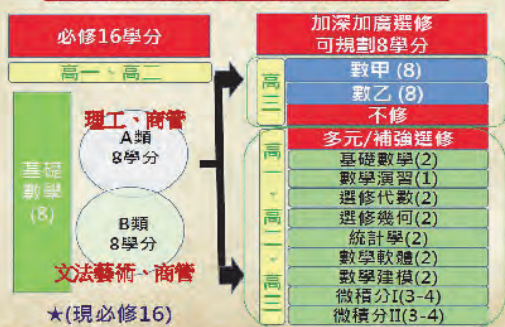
必修16學分

高一、高二

基礎數學 (8)

理工、商管

A類 8學分

B類 8學分

文法藝術、商管

★(現必修16)

加深加廣選修 可規劃8學分

高三

數甲 (8)

數乙 (8)

不修

高一、高二、高三

多元/補強選修

基礎數學(2)

數學演習(1)

選修代數(2)

選修幾何(2)

統計學(2)

數學軟體(2)

數學建模(2)

微積分I(3-4)

微積分II(3-4)